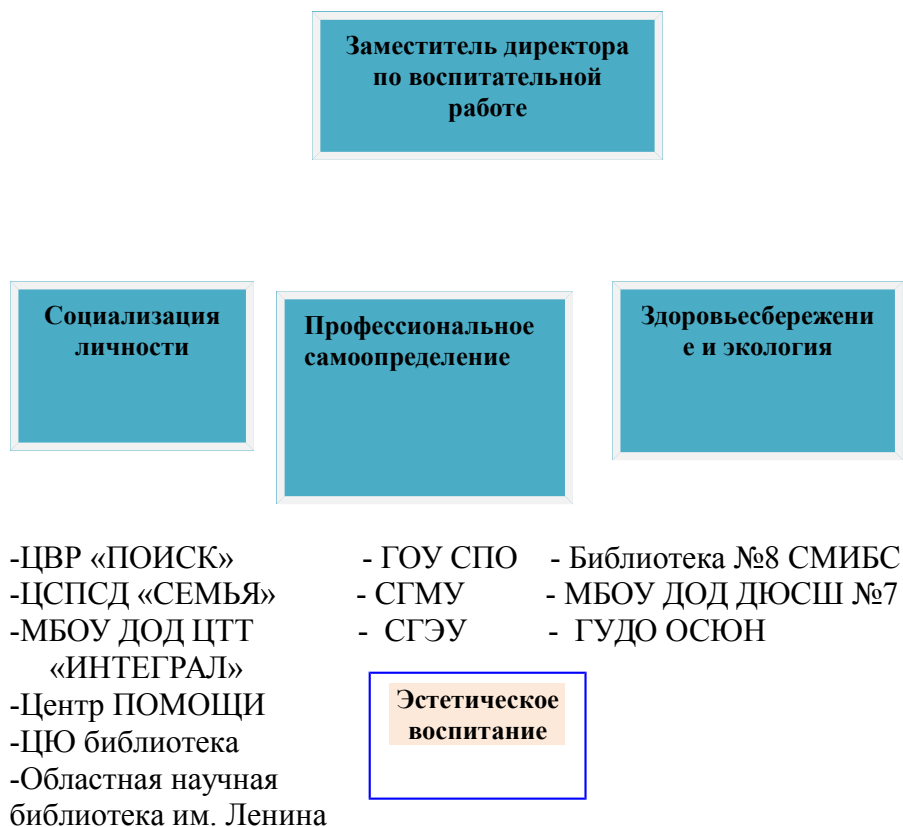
Заместитель директора по воспитательной работе

Социализация личности

Профессиональное самоопределение

Здоровьесбережение и экология

-ЦВР «ПОИСК»
-ЦСПСД «СЕМЬЯ»
-МБОУ ДОД ЦТТ «ИНТЕГРАЛ»
-Центр ПОМОЩИ
-ЦЮ библиотека
-Областная научная библиотека им. Ленина

- ГОУ СПО
- СГМУ
- СГЭУ

- Библиотека №8 СМИБС
- МБОУ ДОД ДЮСШ №7
- ГУДО ОСЮН

Эстетическое воспитание